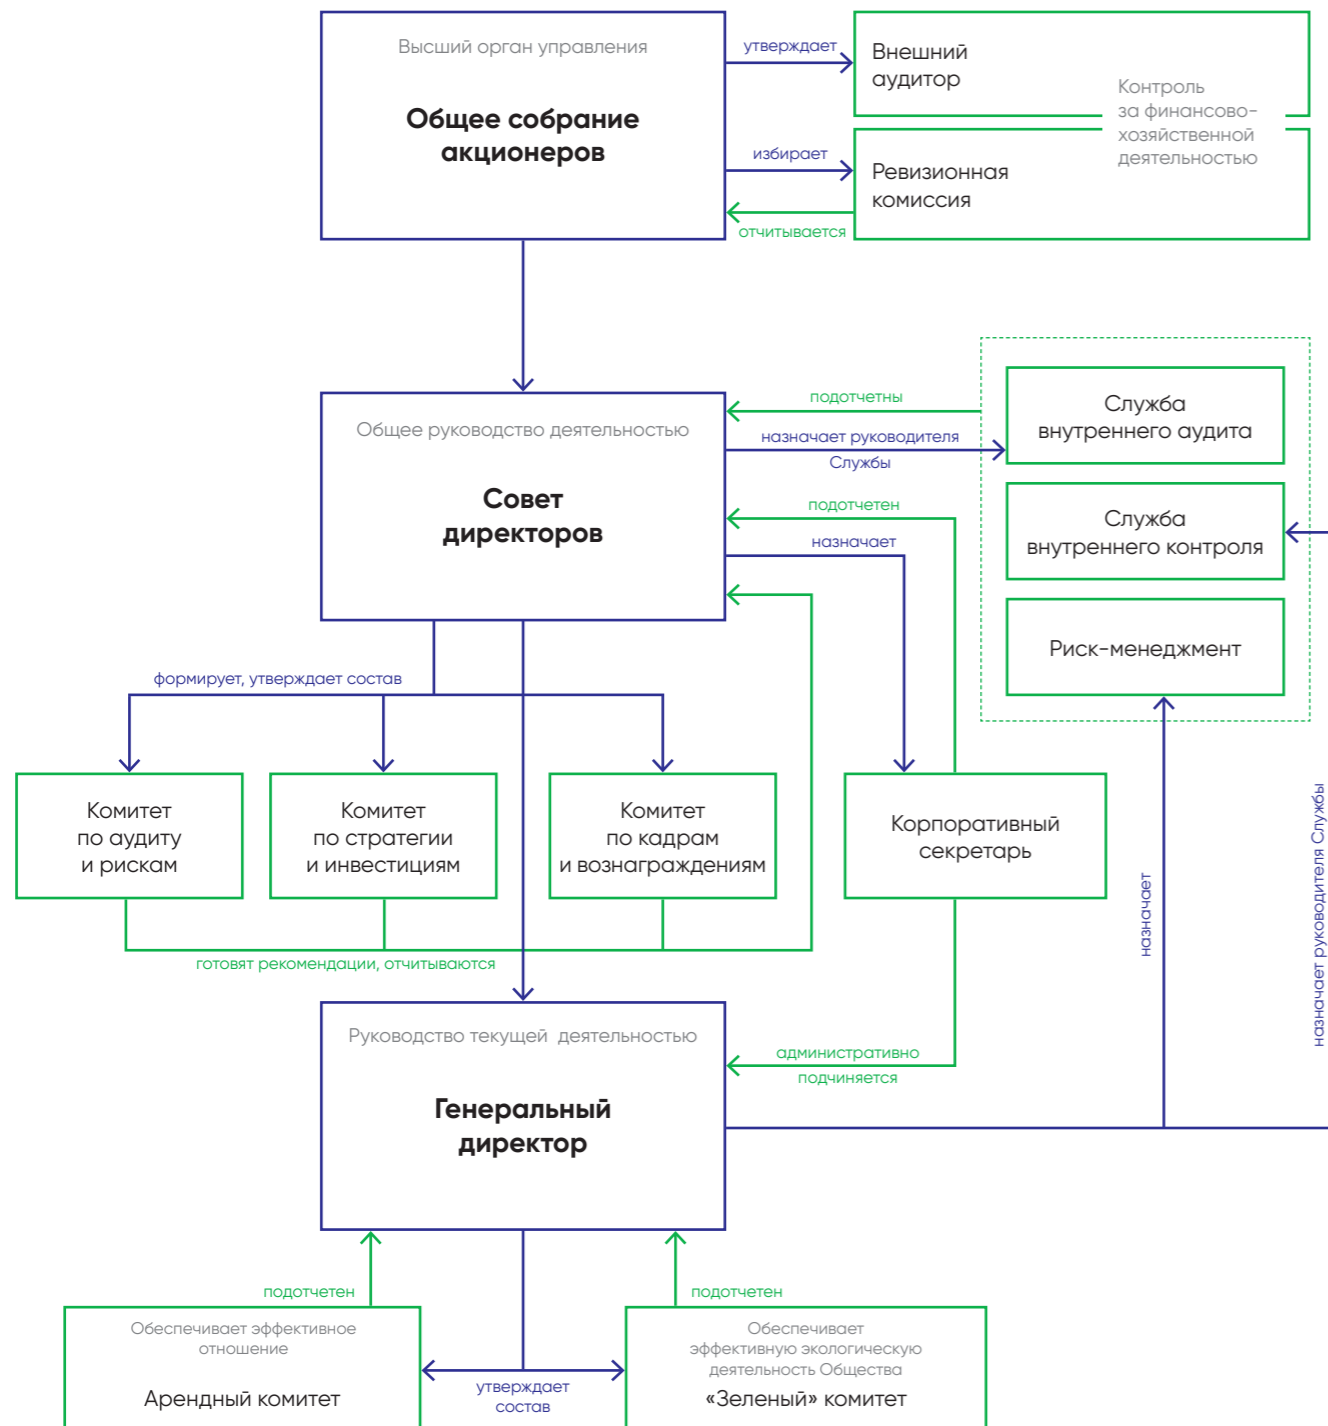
Высший орган управления

Общее собрание акционеров

утверждает

Внешний аудитор

Контроль за финансово-хозяйственной деятельностью

избирает

Ревизионная комиссия

отчитывается

подотчетны

Общее руководство деятельностью

назначает руководителя Службы

Служба внутреннего аудита

Совет директоров

подотчетен

назначает

Служба внутреннего контроля

Риск-менеджмент

формирует, утверждает состав

Комитет по аудиту и рискам

Комитет по стратегии и инвестициям

Комитет по кадрам и вознаграждениям

Корпоративный секретарь

назначает

назначает руководителя Службы

готовят рекомендации, отчитываются

Руководство текущей деятельностью

административно подчиняется

Генеральный директор

подотчетен

подотчетен

Обеспечивает эффективное отношение

Арендный комитет

утверждает состав

Обеспечивает эффективную экологическую деятельность Общества

«Зеленый» комитет